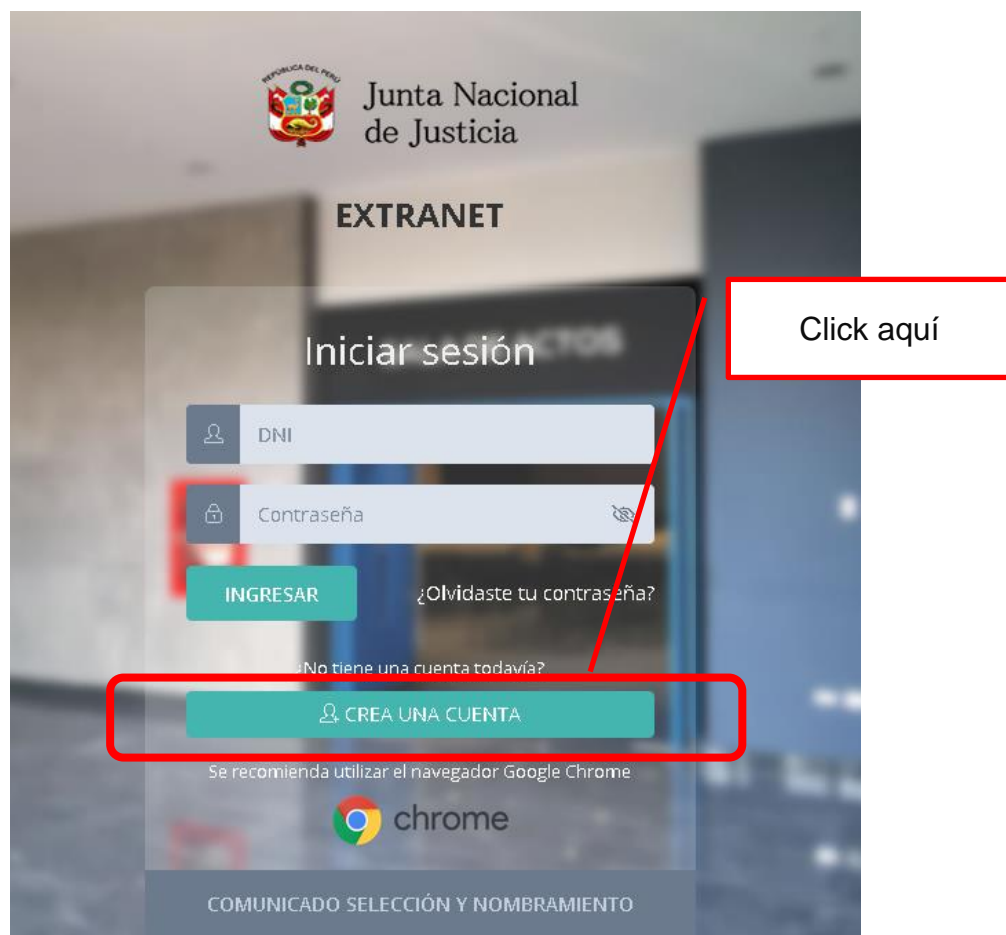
REPÚBLICA DEL PERÚ
Junta Nacional de Justicia

EXTRANET

Click aquí

Iniciar sesión

DNI

Contraseña

INGRESAR

¿Olvidaste tu contraseña?

¿No tiene una cuenta todavía?

CREA UNA CUENTA

Se recomienda utilizar el navegador Google Chrome

chrome

COMUNICADO SELECCIÓN Y NOMBRAMIENTO